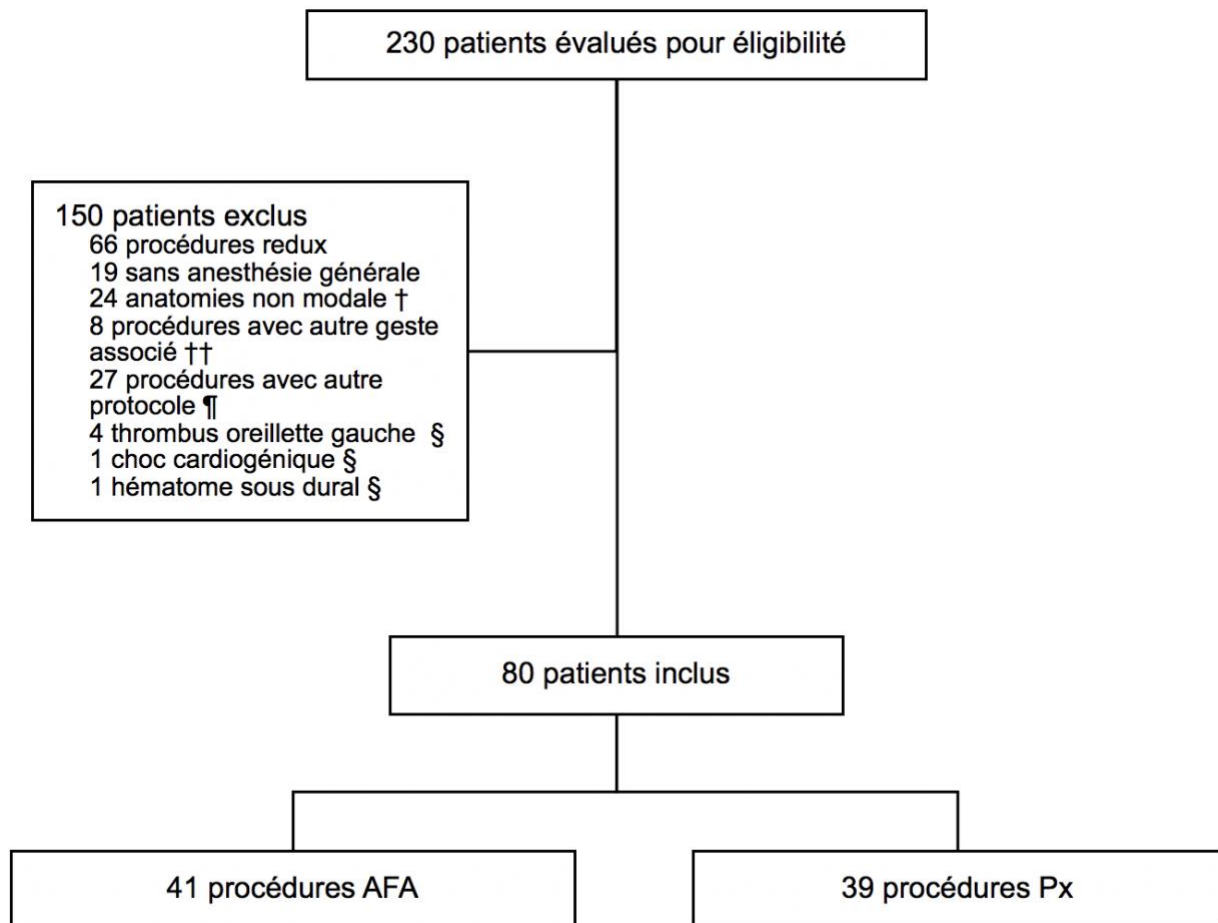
230 patients évalués pour éligibilité

150 patients exclus
66 procédures redux
19 sans anesthésie générale
24 anatomies non modale †
8 procédures avec autre geste associé ††
27 procédures avec autre protocole ¶
4 thrombus oreillette gauche §
1 choc cardiogénique §
1 hématome sous dural §

80 patients inclus

41 procédures AFA

39 procédures Px